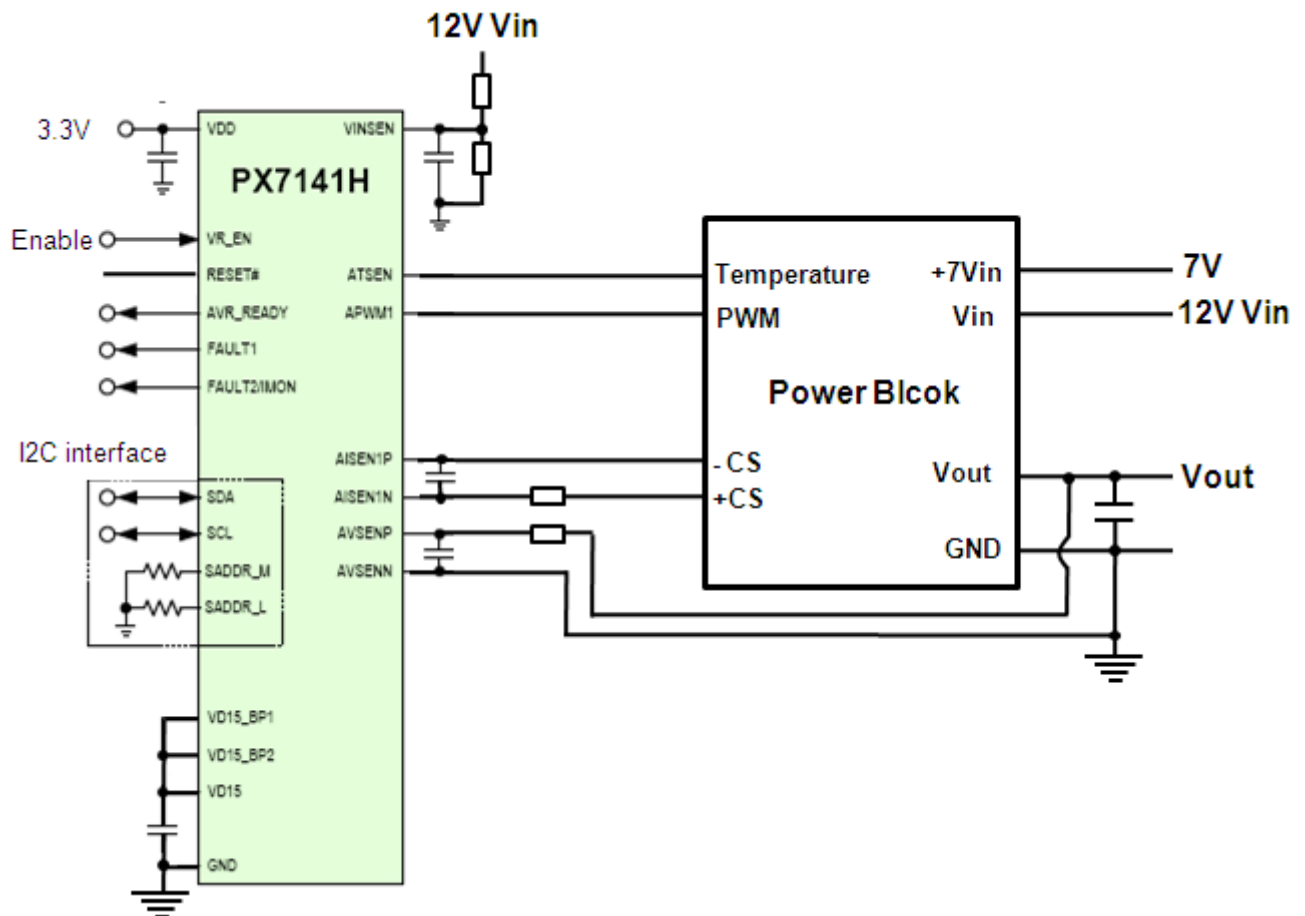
12V Vin

3.3V
VDD
VINSEN
PX7141H

Enable
VR_EN
RESET#
ATSEN
AVR_READY
APWM1
FAULT1
FAULT2/IMON

Temperature
+7Vin
7V
PWM
Vin
12V Vin

Power Blcok

I2C interface
AISEN1P
AISEN1N
SDA
SCL
AVSENP
AVSENN
SADDR_M
SADDR_L

- CS
+CS
Vout
Vout
GND

VD15_BP1
VD15_BP2
VD15
GND